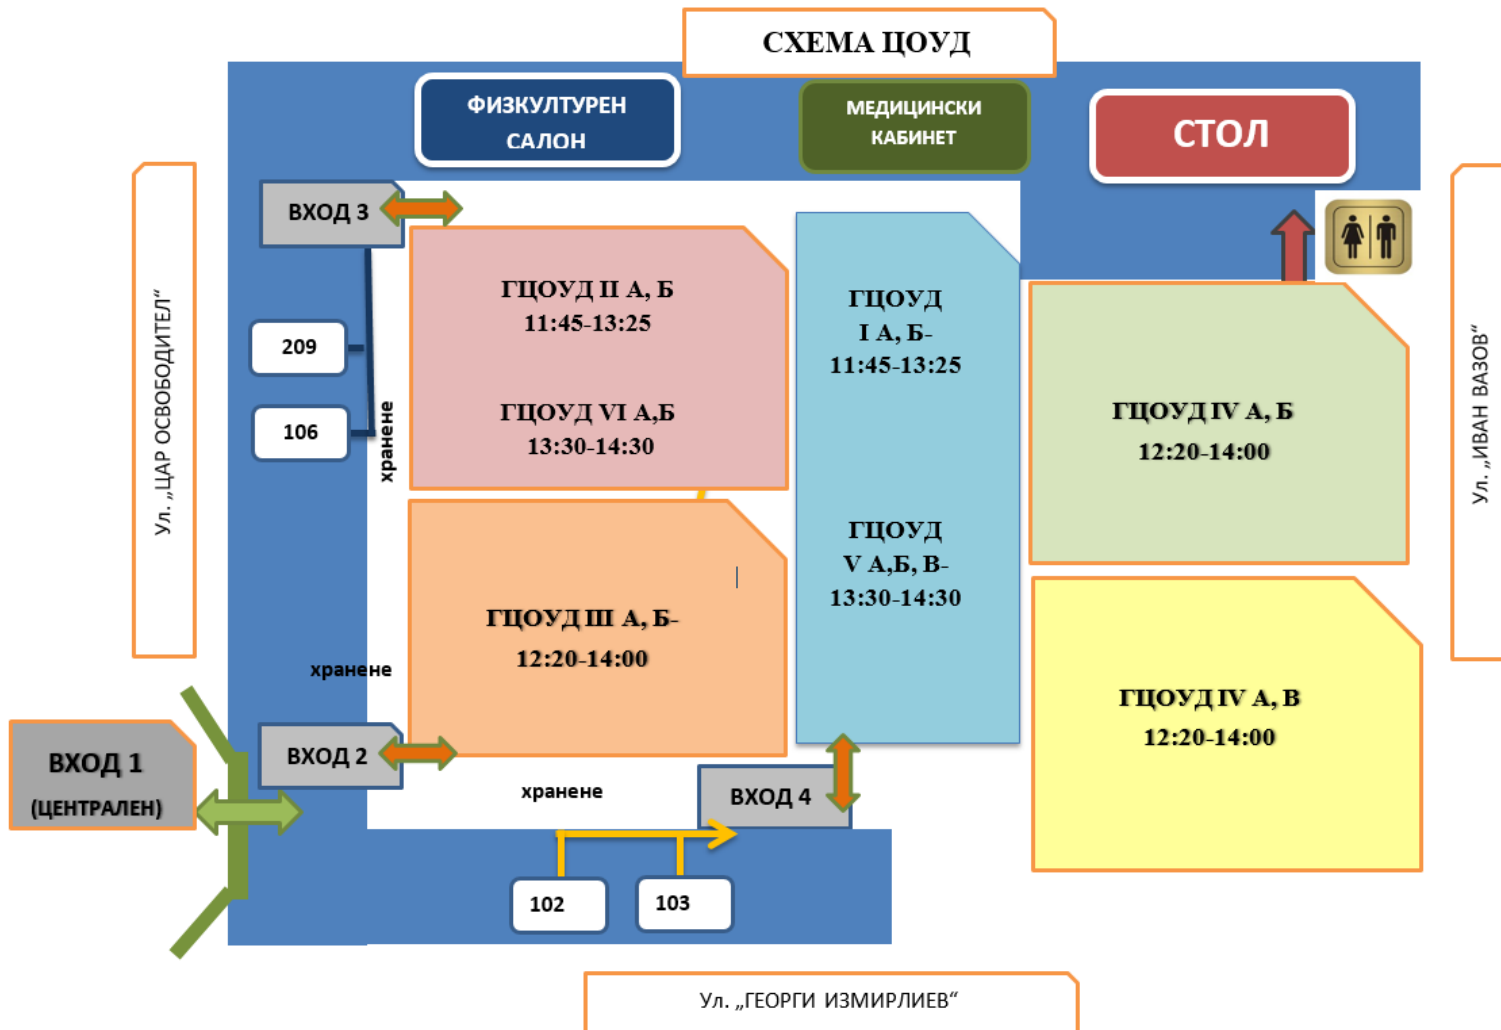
СХЕМА ЦОУД

ФИЗКУЛТУРЕН САЛОН

МЕДИЦИНСКИ КАБИНЕТ

СТОЛ

ВХОД 3

Ул. „ЦАР ОСВОБОДИТЕЛ“

209

106

хранене

ГЦОУД II А, Б
11:45-13:25

ГЦОУД VI А,Б
13:30-14:30

ГЦОУД
I А, Б-
11:45-13:25

ГЦОУД
V А,Б, В-
13:30-14:30

ГЦОУД IV А, Б
12:20-14:00

Ул. „ИВАН ВАЗОВ“

ГЦОУД III А, Б-
12:20-14:00

хранене

ГЦОУД IV А, В
12:20-14:00

ВХОД 1
(ЦЕНТРАЛЕН)

ВХОД 2

хранене

ВХОД 4

102

103

Ул. „ГЕОРГИ ИЗМИРЛИЕВ“